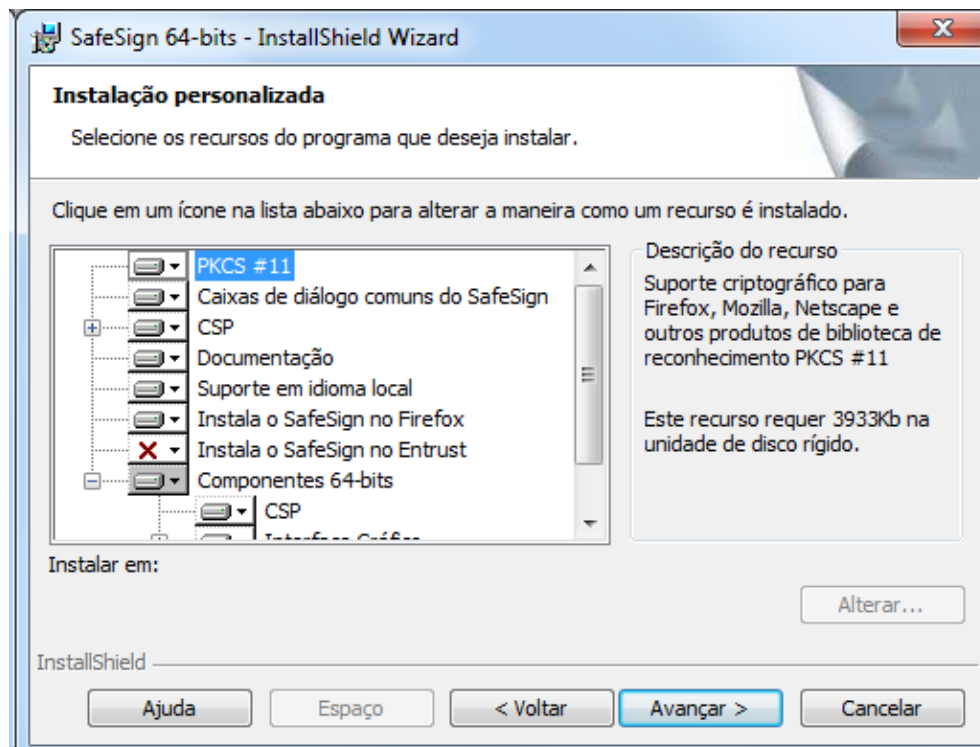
SafeSign 64-bits - InstallShield Wizard

Instalação personalizada

Selecione os recursos do programa que deseja instalar.

Clique em um ícone na lista abaixo para alterar a maneira como um recurso é instalado.

PKCS #11
Caixas de diálogo comuns do SafeSign
CSP
Documentação
Suporte em idioma local
Instala o SafeSign no Firefox
Instala o SafeSign no Entrust
Componentes 64-bits
CSP
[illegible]

Descrição do recurso

Suporte criptográfico para Firefox, Mozilla, Netscape e outros produtos de biblioteca de reconhecimento PKCS #11

Este recurso requer 3933Kb na unidade de disco rígido.

Instalar em:

Alterar...

InstallShield

Ajuda
Espaço
< Voltar
Avançar >
Cancelar